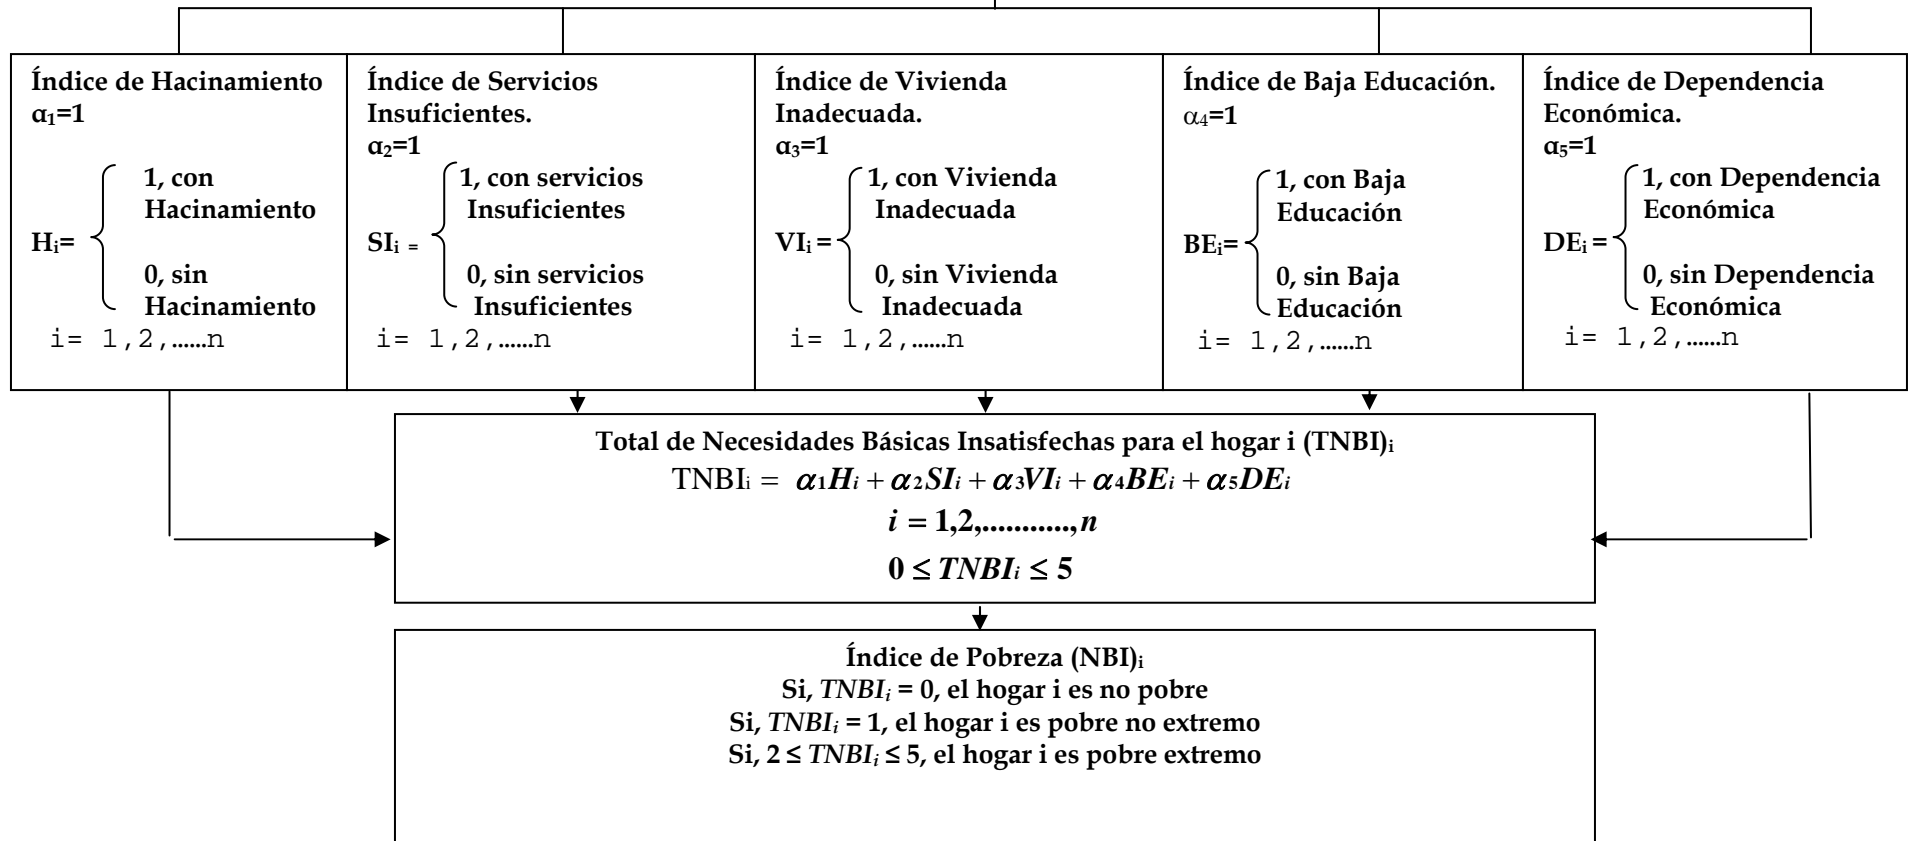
Índice de Hacinamiento
$\alpha_1$=1

$H_i = \begin{cases} 1, \text{ con Hacinamiento} \\ 0, \text{ sin Hacinamiento} \end{cases}$
i= 1,2,......n

Índice de Servicios Insuficientes.
$\alpha_2$=1

$SI_i = \begin{cases} 1, \text{ con servicios Insuficientes} \\ 0, \text{ sin servicios Insuficientes} \end{cases}$
i= 1,2,......n

Índice de Vivienda Inadecuada.
$\alpha_3$=1

$VI_i = \begin{cases} 1, \text{ con Vivienda Inadecuada} \\ 0, \text{ sin Vivienda Inadecuada} \end{cases}$
i= 1,2,......n

Índice de Baja Educación.
$\alpha_4$=1

$BE_i = \begin{cases} 1, \text{ con Baja Educación} \\ 0, \text{ sin Baja Educación} \end{cases}$
i= 1,2,......n

Índice de Dependencia Económica.
$\alpha_5$=1

$DE_i = \begin{cases} 1, \text{ con Dependencia Económica} \\ 0, \text{ sin Dependencia Económica} \end{cases}$
i= 1,2,......n

Total de Necesidades Básicas Insatisfechas para el hogar i $(TNBI)_i$
$TNBI_i = \alpha_1 H_i + \alpha_2 SI_i + \alpha_3 VI_i + \alpha_4 BE_i + \alpha_5 DE_i$
$i = 1,2,..........,n$
$0 \leq TNBI_i \leq 5$

Índice de Pobreza $(NBI)_i$
Si, $TNBI_i = 0$, el hogar i es no pobre
Si, $TNBI_i = 1$, el hogar i es pobre no extremo
Si, $2 \leq TNBI_i \leq 5$, el hogar i es pobre extremo